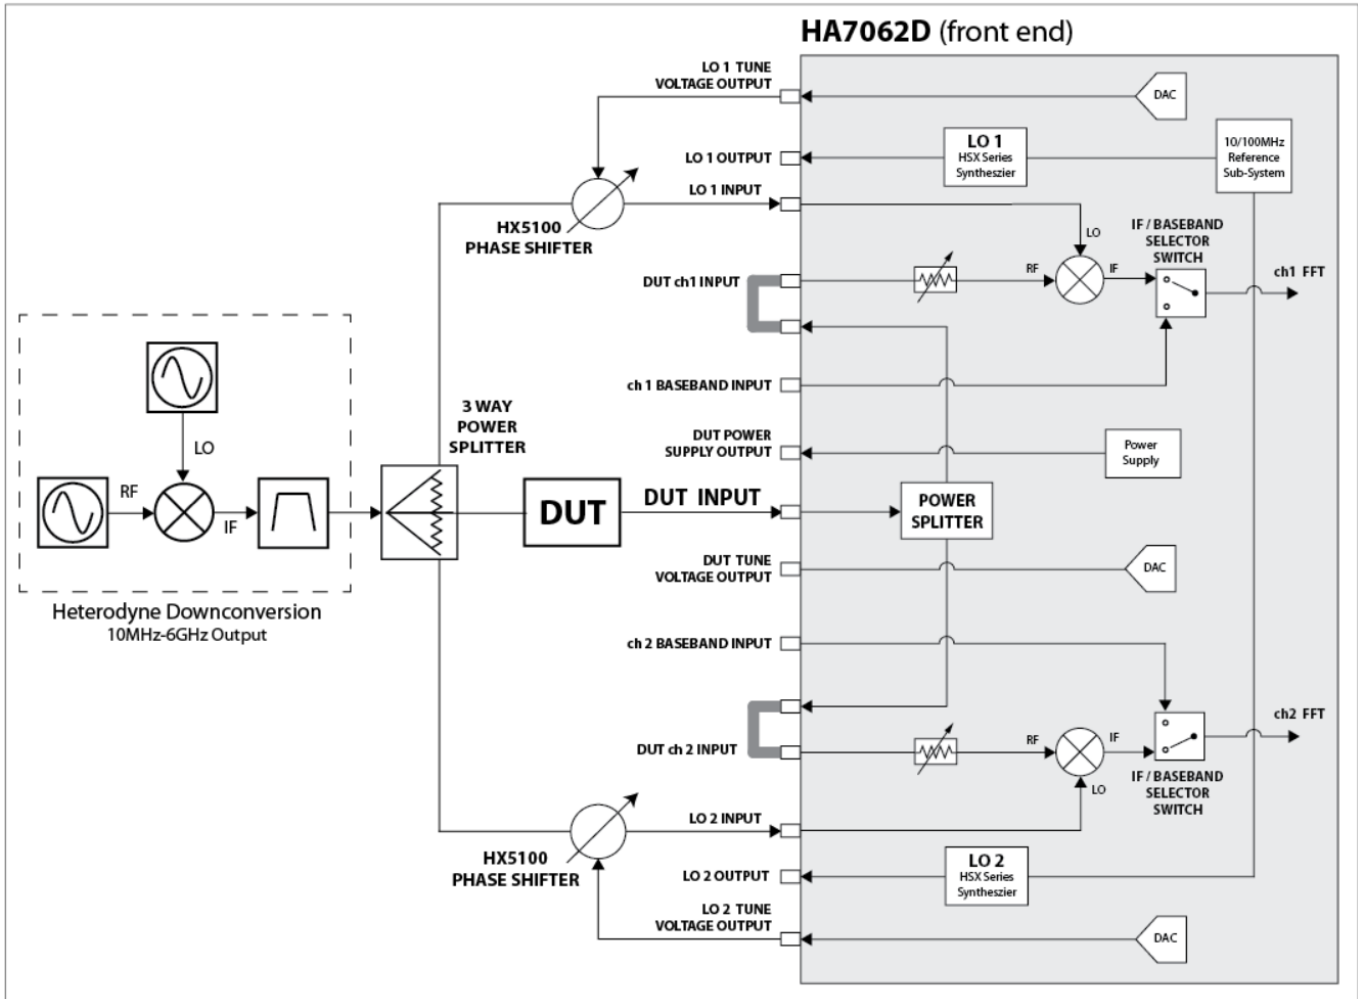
HA7062D (front end)

LO 1 TUNE VOLTAGE OUTPUT

DAC

LO 1 OUTPUT

LO 1
HSX Series Synthesizer

10/100MHz Reference Sub-System

LO 1 INPUT

HX5100 PHASE SHIFTER

LO

IF / BASEBAND SELECTOR SWITCH

DUT ch1 INPUT

RF

IF

ch1 FFT

ch 1 BASEBAND INPUT

LO

RF

IF

3 WAY POWER SPLITTER

DUT POWER SUPPLY OUTPUT

Power Supply

DUT

DUT INPUT

POWER SPLITTER

DUT TUNE VOLTAGE OUTPUT

DAC

Heterodyne Downconversion
10MHz-6GHz Output

ch 2 BASEBAND INPUT

ch2 FFT

DUT ch 2 INPUT

RF

IF

LO

IF / BASEBAND SELECTOR SWITCH

LO 2 INPUT

HX5100 PHASE SHIFTER

LO 2 OUTPUT

LO 2
HSX Series Synthesizer

LO 2 TUNE VOLTAGE OUTPUT

DAC